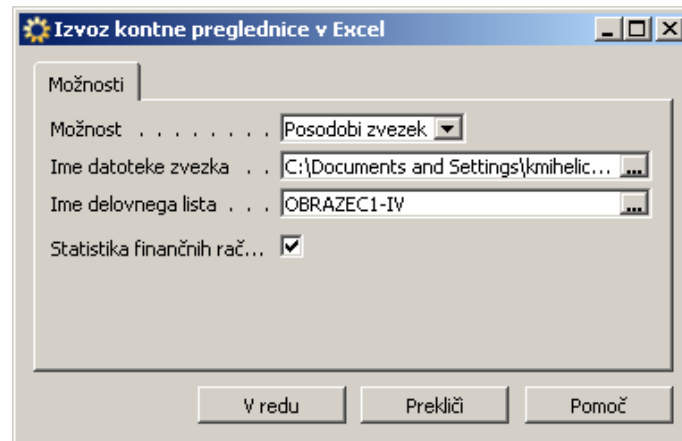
Izvoz kontne preglednice v Excel

Možnosti

Možnost . . . . . . . . . Posodobi zvezek

Ime datoteke zvezka . . C:\Documents and Settings\kmihelic...

Ime delovnega lista . . . OBRAZEC1-IV

Statistika finančnih rač...

V redu
Prekliči
Pomoč